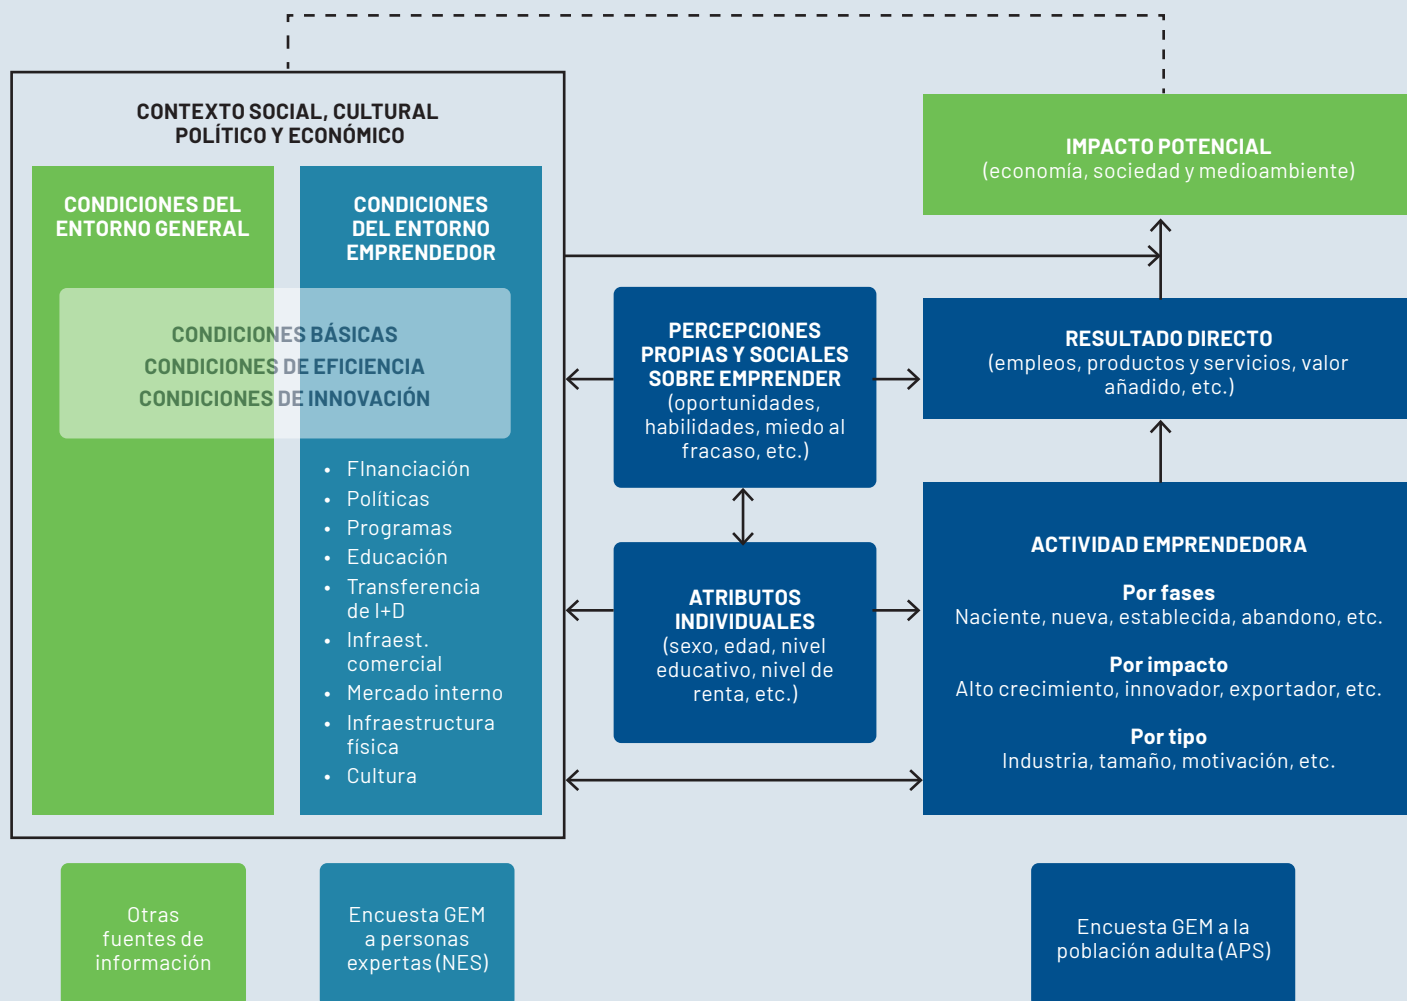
CONTEXTO SOCIAL, CULTURAL POLÍTICO Y ECONÓMICO

CONDICIONES DEL ENTORNO GENERAL

CONDICIONES DEL ENTORNO EMPRENDEDOR

CONDICIONES BÁSICAS
CONDICIONES DE EFICIENCIA
CONDICIONES DE INNOVACIÓN

- FInanciación
- Políticas
- Programas
- Educación
- Transferencia de I+D
- Infraest. comercial
- Mercado interno
- Infraestructura física
- Cultura

IMPACTO POTENCIAL
(economía, sociedad y medioambiente)

PERCEPCIONES PROPIAS Y SOCIALES SOBRE EMPRENDER
(oportunidades, habilidades, miedo al fracaso, etc.)

RESULTADO DIRECTO
(empleos, productos y servicios, valor añadido, etc.)

ATRIBUTOS INDIVIDUALES
(sexo, edad, nivel educativo, nivel de renta, etc.)

ACTIVIDAD EMPRENDEDORA

Por fases
Naciente, nueva, establecida, abandono, etc.

Por impacto
Alto crecimiento, innovador, exportador, etc.

Por tipo
Industria, tamaño, motivación, etc.

Otras fuentes de información

Encuesta GEM a personas expertas (NES)

Encuesta GEM a la población adulta (APS)